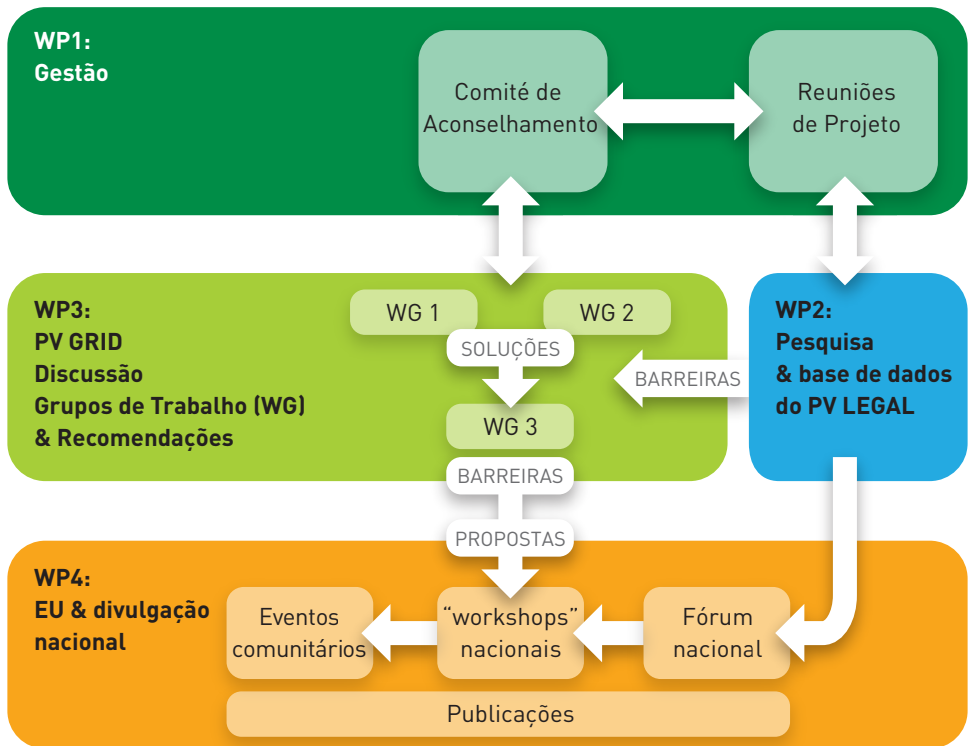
WP1:
Gestão

Comité de Aconselhamento

Reuniões de Projeto

WP3:
PV GRID
Discussão
Grupos de Trabalho (WG)
& Recomendações

WG 1

WG 2

SOLUÇÕES

WG 3

BARREIRAS

WP2:
Pesquisa
& base de dados
do PV LEGAL

BARREIRAS

PROPOSTAS

WP4:
EU & divulgação
nacional

Eventos comunitários

"workshops" nacionais

Fórum nacional

Publicações